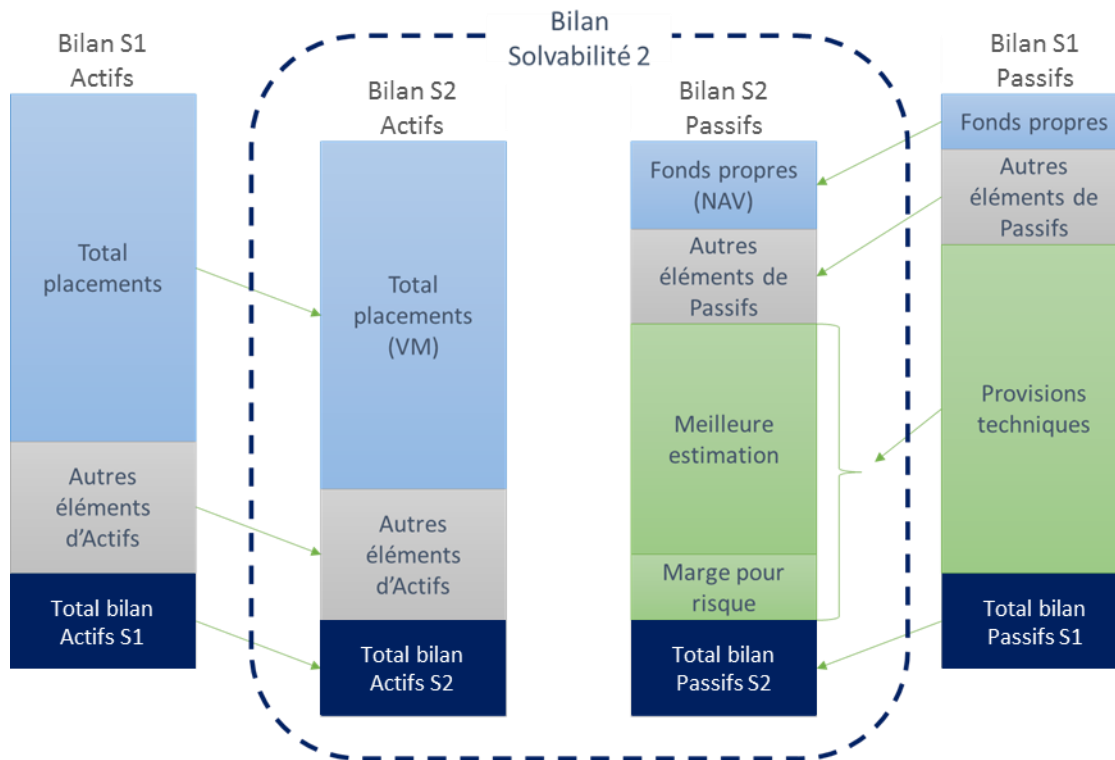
Bilan S1
Actifs

Total placements

Autres éléments d'Actifs

Total bilan Actifs S1

Bilan Solvabilité 2

Bilan S2
Actifs

Total placements (VM)

Autres éléments d'Actifs

Total bilan Actifs S2

Bilan S2
Passifs

Fonds propres (NAV)

Autres éléments de Passifs

Meilleure estimation

Marge pour risque

Total bilan Passifs S2

Bilan S1
Passifs

Fonds propres

Autres éléments de Passifs

Provisions techniques

Total bilan Passifs S1